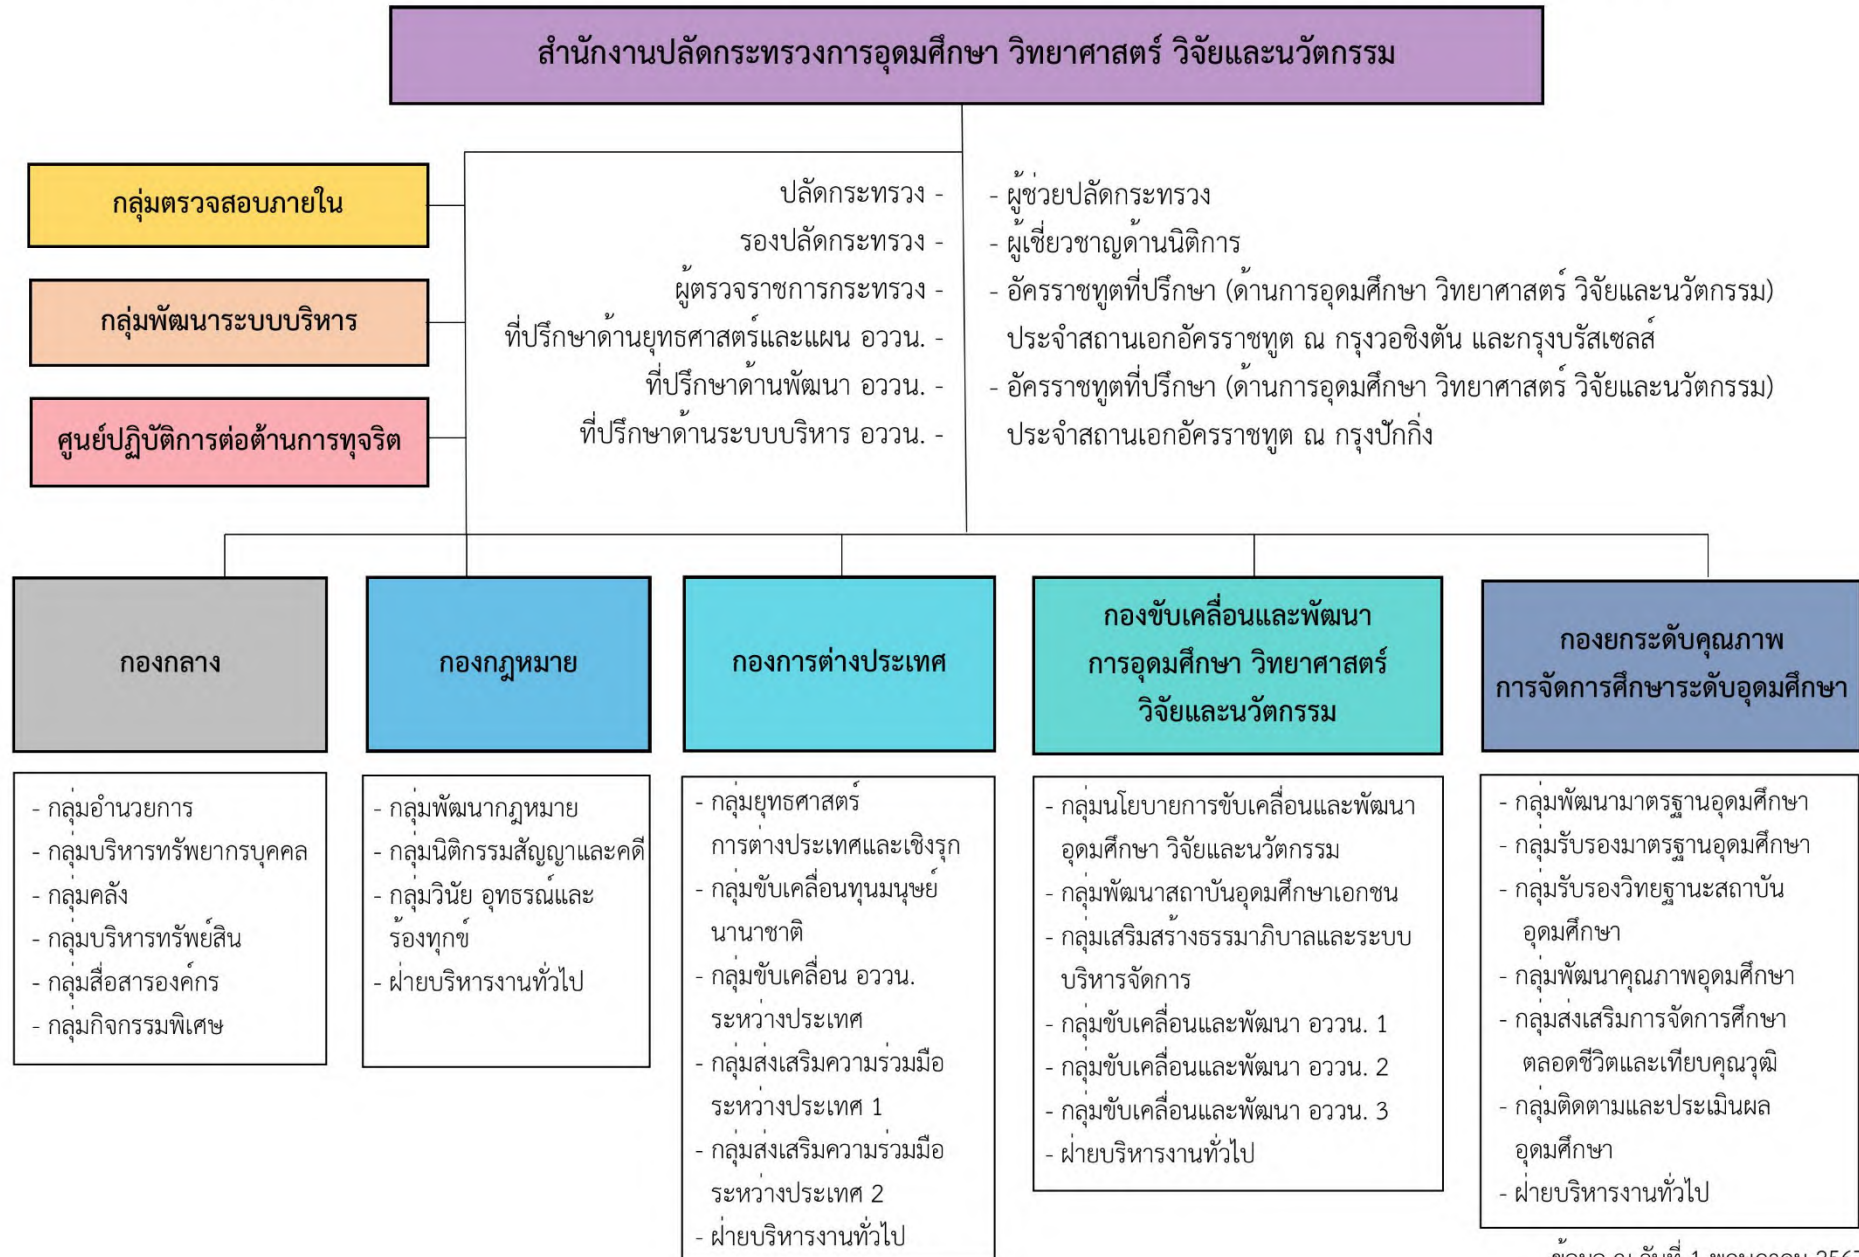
สำนักงานปลัดกระทรวงการอุดมศึกษา วิทยาศาสตร์ วิจัยและนวัตกรรม

กลุ่มตรวจสอบภายใน

กลุ่มพัฒนาระบบบริหาร

ศูนย์ปฏิบัติการต่อต้านการทุจริต

ปลัดกระทรวง -
รองปลัดกระทรวง -
ผู้ตรวจราชการกระทรวง -
ที่ปรึกษาด้านยุทธศาสตร์และแผน อววน. -
ที่ปรึกษาด้านพัฒนา อววน. -
ที่ปรึกษาด้านระบบบริหาร อววน. -

- ผู้ช่วยปลัดกระทรวง
- ผู้เชี่ยวชาญด้านนิติการ
- อัครราชทูตที่ปรึกษา (ด้านการอุดมศึกษา วิทยาศาสตร์ วิจัยและนวัตกรรม) ประจำสถานเอกอัครราชทูต ณ กรุงวอชิงตัน และกรุงบรัสเซลส์
- อัครราชทูตที่ปรึกษา (ด้านการอุดมศึกษา วิทยาศาสตร์ วิจัยและนวัตกรรม) ประจำสถานเอกอัครราชทูต ณ กรุงปักกิ่ง

กองกลาง

- กลุ่มอำนวยการ
- กลุ่มบริหารทรัพยากรบุคคล
- กลุ่มคลัง
- กลุ่มบริหารทรัพย์สิน
- กลุ่มสื่อสารองค์กร
- กลุ่มกิจกรรมพิเศษ

กองกฎหมาย

- กลุ่มพัฒนากฎหมาย
- กลุ่มนิติกรรมสัญญาและคดี
- กลุ่มวินัย อุทธรณ์และร้องทุกข์
- ฝ่ายบริหารงานทั่วไป

กองการต่างประเทศ

- กลุ่มยุทธศาสตร์การต่างประเทศและเชิงรุก
- กลุ่มขับเคลื่อนทุนมนุษย์นานาชาติ
- กลุ่มขับเคลื่อน อววน. ระหว่างประเทศ
- กลุ่มส่งเสริมความร่วมมือระหว่างประเทศ 1
- กลุ่มส่งเสริมความร่วมมือระหว่างประเทศ 2
- ฝ่ายบริหารงานทั่วไป

กองขับเคลื่อนและพัฒนาการอุดมศึกษา วิทยาศาสตร์ วิจัยและนวัตกรรม

- กลุ่มนโยบายการขับเคลื่อนและพัฒนาอุดมศึกษา วิจัยและนวัตกรรม
- กลุ่มพัฒนาสถาบันอุดมศึกษาเอกชน
- กลุ่มเสริมสร้างธรรมาภิบาลและระบบบริหารจัดการ
- กลุ่มขับเคลื่อนและพัฒนา อววน. 1
- กลุ่มขับเคลื่อนและพัฒนา อววน. 2
- กลุ่มขับเคลื่อนและพัฒนา อววน. 3
- ฝ่ายบริหารงานทั่วไป

กองยกระดับคุณภาพการจัดการศึกษาระดับอุดมศึกษา

- กลุ่มพัฒนามาตรฐานอุดมศึกษา
- กลุ่มรับรองมาตรฐานอุดมศึกษา
- กลุ่มรับรองวิทยฐานะสถาบันอุดมศึกษา
- กลุ่มพัฒนาคุณภาพอุดมศึกษา
- กลุ่มส่งเสริมการจัดการศึกษาตลอดชีวิตและเทียบคุณวุฒิ
- กลุ่มติดตามและประเมินผลอุดมศึกษา
- ฝ่ายบริหารงานทั่วไป

ข้อมูล ณ วันที่ 1 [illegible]